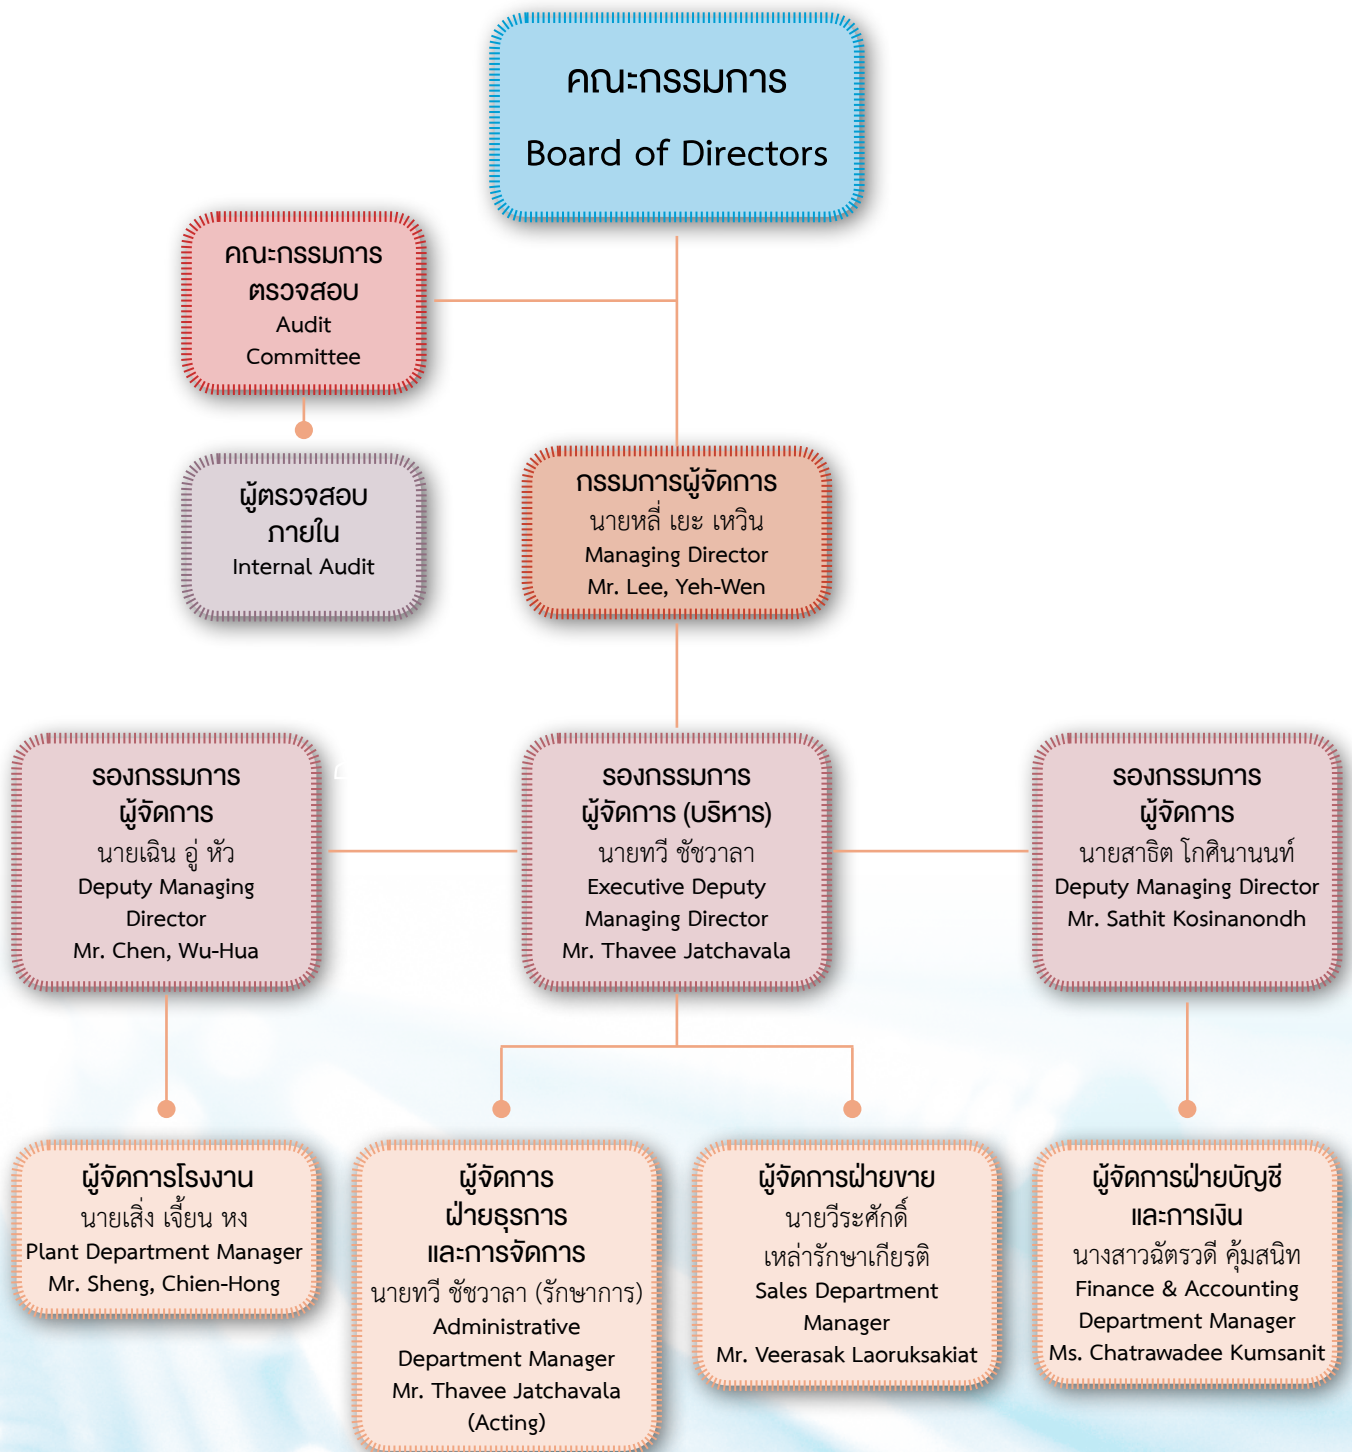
คณะกรรมการ
Board of Directors

คณะกรรมการตรวจสอบ
Audit Committee

ผู้ตรวจสอบภายใน
Internal Audit

กรรมการผู้จัดการ
นายหลี่ เยะ เหวิน
Managing Director
Mr. Lee, Yeh-Wen

รองกรรมการผู้จัดการ
นายเฉิน อู่ หัว
Deputy Managing Director
Mr. Chen, Wu-Hua

รองกรรมการผู้จัดการ (บริหาร)
นายทวี ชัชวาลา
Executive Deputy Managing Director
Mr. Thavee Jatchavala

รองกรรมการผู้จัดการ
นายสาธิต โกศินานนท์
Deputy Managing Director
Mr. Sathit Kosinanondh

ผู้จัดการโรงงาน
นายเสิ่ง เจี้ยน หง
Plant Department Manager
Mr. Sheng, Chien-Hong

ผู้จัดการฝ่ายธุรการและการจัดการ
นายทวี ชัชวาลา (รักษาการ)
Administrative Department Manager
Mr. Thavee Jatchavala (Acting)

ผู้จัดการฝ่ายขาย
นายวีระศักดิ์ เหล่ารักษาเกียรติ
Sales Department Manager
Mr. Veerasak Laoruksakiat

ผู้จัดการฝ่ายบัญชีและการเงิน
นางสาวฉัตรวดี คุ้มสนิท
Finance & Accounting Department Manager
Ms. Chatrawadee Kumsanit